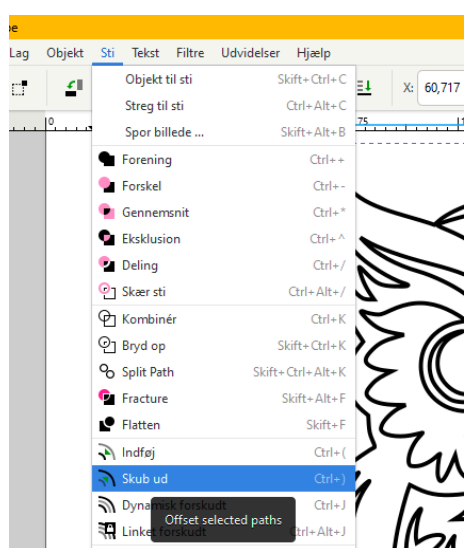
pe

Lag Objekt Sti Tekst Filtre Udvidelser Hjælp

X: 60,717

Objekt til sti Skift+Ctrl+C
Streg til sti Ctrl+Alt+C
Spor billede ... Skift+Alt+B
Forening Ctrl++
Forskel Ctrl+-
Gennemsnit Ctrl+*
Eksklusion Ctrl+^
Deling Ctrl+/
Skær sti Ctrl+Alt+/
Kombinér Ctrl+K
Bryd op Skift+Ctrl+K
Split Path Skift+Ctrl+Alt+K
Fracture Skift+Alt+F
Flatten Skift+F
Indføj Ctrl+(
Skub ud Ctrl+)
Dynamisk forskudt Ctrl+J
Linket forskudt Ctrl+Alt+J

Offset selected paths

0 75